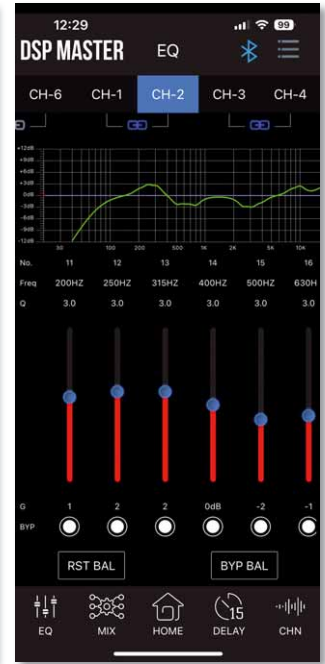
12:29 99

DSP MASTER EQ

CH-6 CH-1 CH-2 CH-3 CH-4

+12dB
+9dB
+6dB
+3dB
0dB
-3dB
-6dB
-9dB
-12dB

30 100 200 500 1K 2K 5K 10K

| No. | 11 | 12 | 13 | 14 | 15 | 16 |
|---|---|---|---|---|---|---|
| Freq | 200HZ | 250HZ | 315HZ | 400HZ | 500HZ | 630H |
| Q | 3.0 | 3.0 | 3.0 | 3.0 | 3.0 | 3.0 |

| G | 1 | 2 | 2 | 0dB | -2 | -1 |
|---|---|---|---|---|---|---|
| BYP | | | | | | |

RST BAL BYP BAL

EQ MIX HOME 15 DELAY CHN